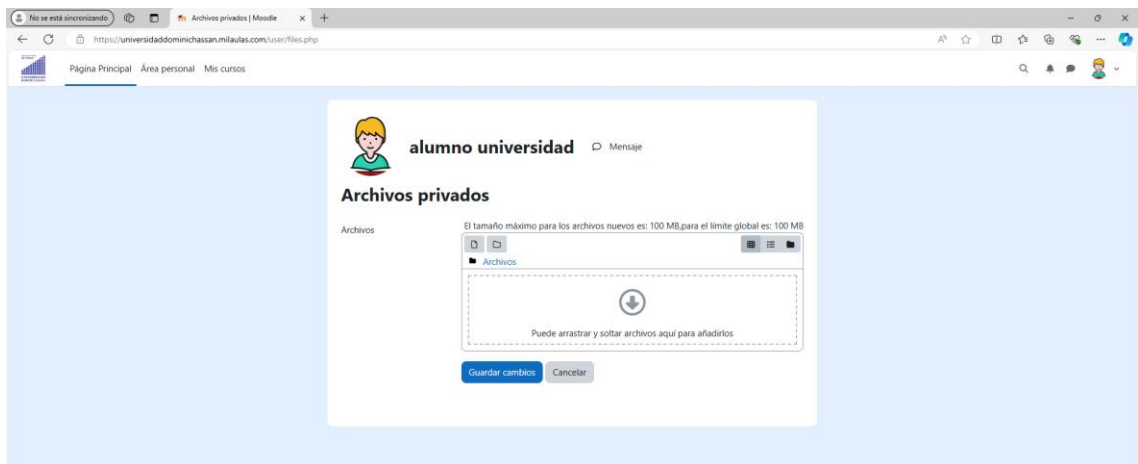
No se está sincronizando

Archivos privados | Moodle

https://universidaddominichassan.milaulas.com/user/files.php

Página Principal Área personal Mis cursos

alumno universidad Mensaje

Archivos privados

Archivos

El tamaño máximo para los archivos nuevos es: 100 MB,para el límite global es: 100 MB

Archivos

Puede arrastrar y soltar archivos aquí para añadirlos

Guardar cambios Cancelar